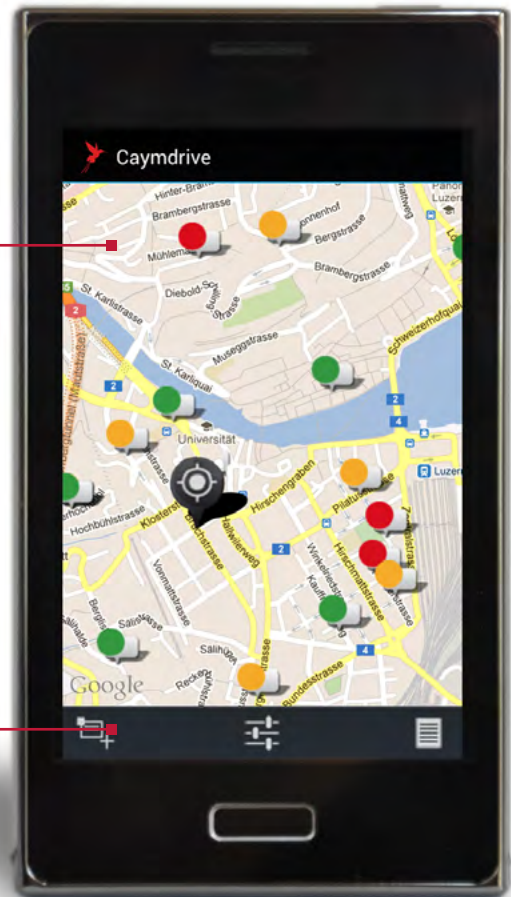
Caymdrive

Hinter-Bra
Brambergstrasse
Mühlem
nnenhof
Bergstrasse
Brambergstrasse
Diebold-Sc
strasse
St. Karlistrasse
St. Karliquai
Museggstrasse
Schweizerhofquai
2
2
4
Universität
Hirschengraben
Pilatus
Luzern
Klosterstrasse
Hochbühlstrasse
Bruchstrasse
Waldstätterweg
Vonmattstrasse
Winkelriedstrasse
Hirschmattstrasse
2
Sälistrasse
Sälihof
Recken
strasse
Bundesstrasse
4
Google